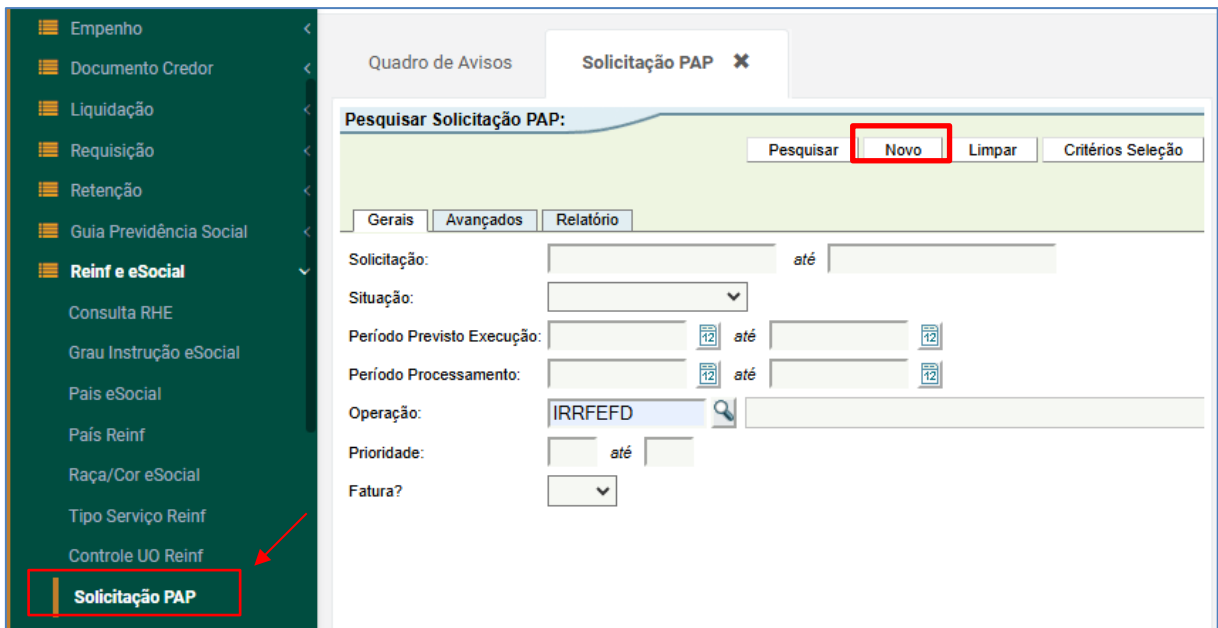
Empenho
Documento Credor
Liquidação
Requisição
Retenção
Guia Previdência Social
Reinf e eSocial
Consulta RHE
Grau Instrução eSocial
Pais eSocial
País Reinf
Raça/Cor eSocial
Tipo Serviço Reinf
Controle UO Reinf
Solicitação PAP

Quadro de Avisos
Solicitação PAP ✖

Pesquisar Solicitação PAP:
Pesquisar
Novo
Limpar
Critérios Seleção

Gerais
Avançados
Relatório

Solicitação: até
Situação:
Período Previsto Execução: 12 até 12
Período Processamento: 12 até 12
Operação: IRRFEFD
Prioridade: até
Fatura?